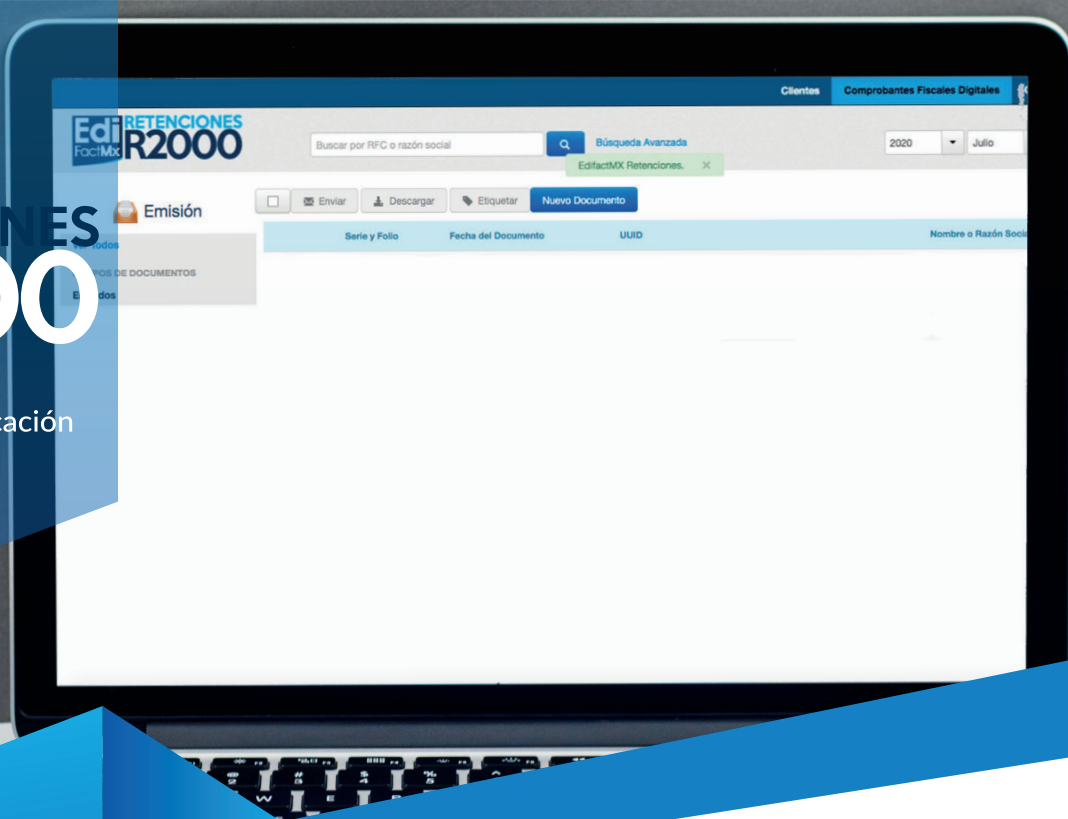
Clientes Comprobantes Fiscales Digitales

Edi FactMx RETENCIONES R2000

Buscar por RFC o razón social

Búsqueda Avanzada

EdifactMX Retenciones. ×

2020 Julio

NES

00

cación

Emisión

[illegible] Todos

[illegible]POS DE DOCUMENTOS

E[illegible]dos

Enviar Descargar Etiquetar Nuevo Documento

Serie y Folio Fecha del Documento UUID Nombre o Razón Soci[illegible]